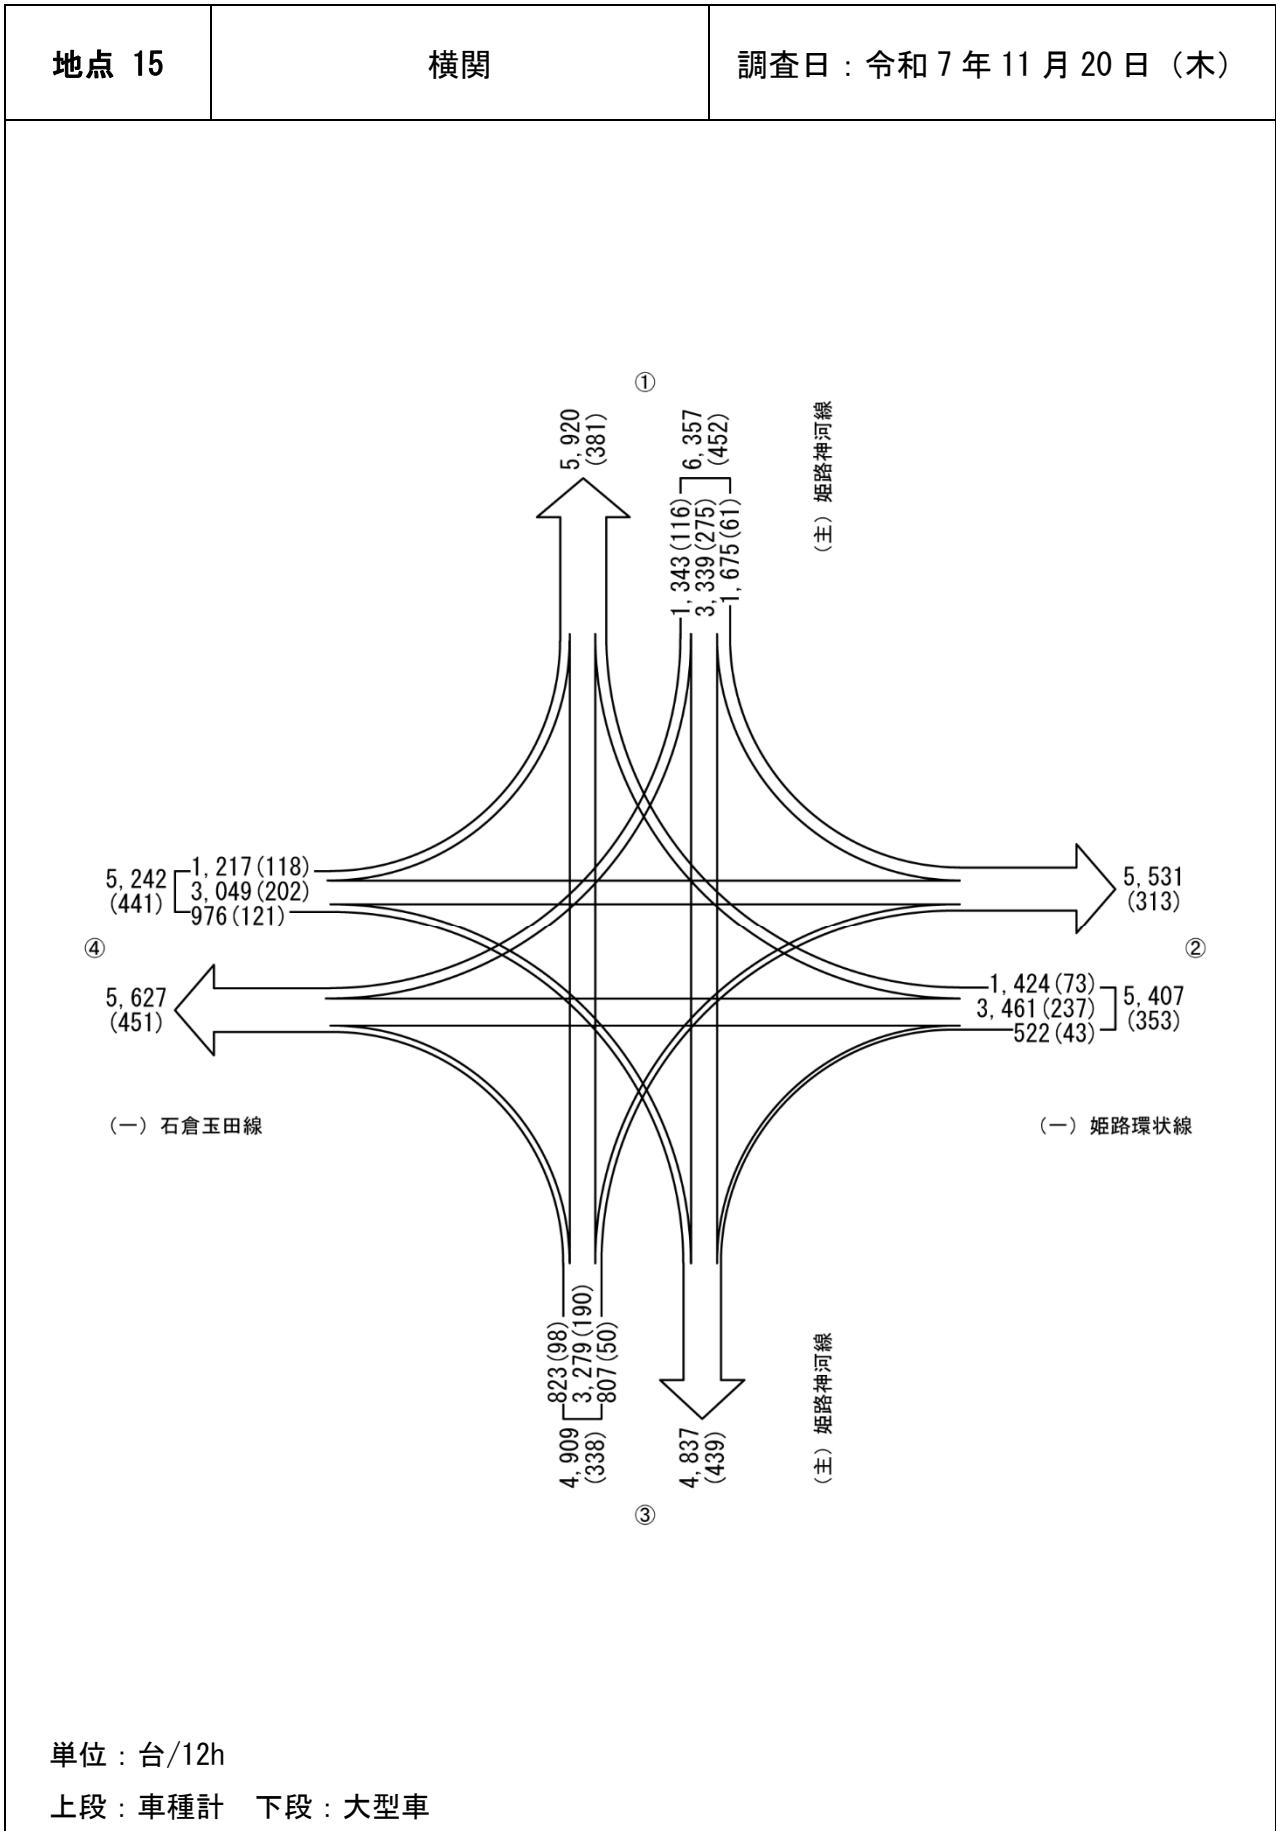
| 地点 15 | 横関 | 調査日：令和 7 年 11 月 20 日（木） |
|---|---|---|

①

5, 920
(381)

6, 357
(452)

1, 343 (116)
3, 339 (275)
1, 675 (61)

（主）姫路神河線

5, 242
(441)

1, 217 (118)
3, 049 (202)
976 (121)

5, 531
(313)

④

②

5, 627
(451)

1, 424 (73)
3, 461 (237)
522 (43)

5, 407
(353)

（一）石倉玉田線

（一）姫路環状線

823 (98)
3, 279 (190)
807 (50)

4, 909
(338)

4, 837
(439)

（主）姫路神河線

③

単位：台/12h

上段：車種計　下段：大型車